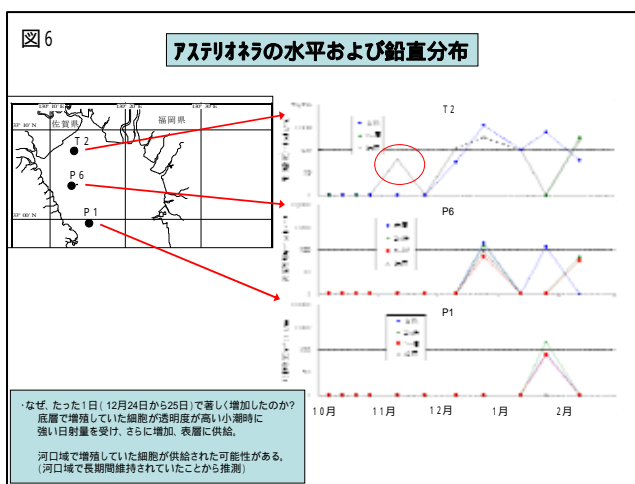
図6

アステリオネラの水平および鉛直分布

佐賀県

福岡県

T2

P6

P1

T2

P6

P1

10月

11月

12月

1月

2月

・なぜ、たった1日（12月24日から25日）で著しく増加したのか?
底層で増殖していた細胞が透明度が高い小潮時に強い日射量を受け、さらに増加、表層に供給。

河口域で増殖していた細胞が供給された可能性がある。
（河口域で長期間維持されていたことから推測）